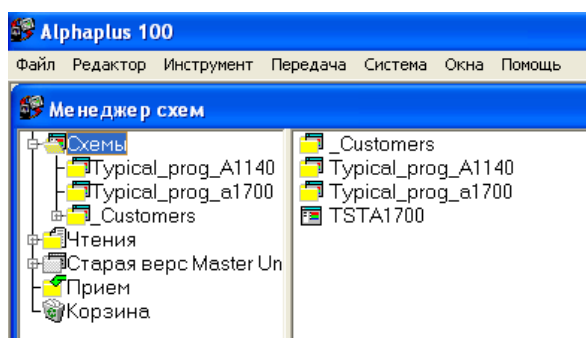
Alphaplus 100

Файл Редактор Инструмент Передача Система Окна Помощь

Менеджер схем

Схемы
Typical_prog_A1140
Typical_prog_a1700
_Customers
Чтения
Старая верс Master Un
Прием
Корзина

_Customers
Typical_prog_A1140
Typical_prog_a1700
TSTA1700